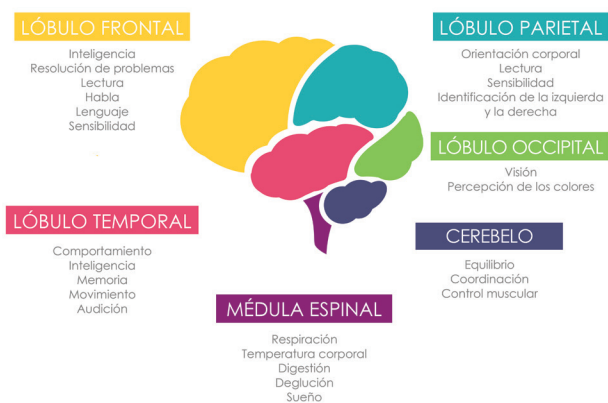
LÓBULO FRONTAL
Inteligencia
Resolución de problemas
Lectura
Habla
Lenguaje
Sensibilidad

LÓBULO PARIETAL
Orientación corporal
Lectura
Sensibilidad
Identificación de la izquierda y la derecha

LÓBULO OCCIPITAL
Visión
Percepción de los colores

LÓBULO TEMPORAL
Comportamiento
Inteligencia
Memoria
Movimiento
Audición

CEREBELO
Equilibrio
Coordinación
Control muscular

MÉDULA ESPINAL
Respiración
Temperatura corporal
Digestión
Deglución
Sueño